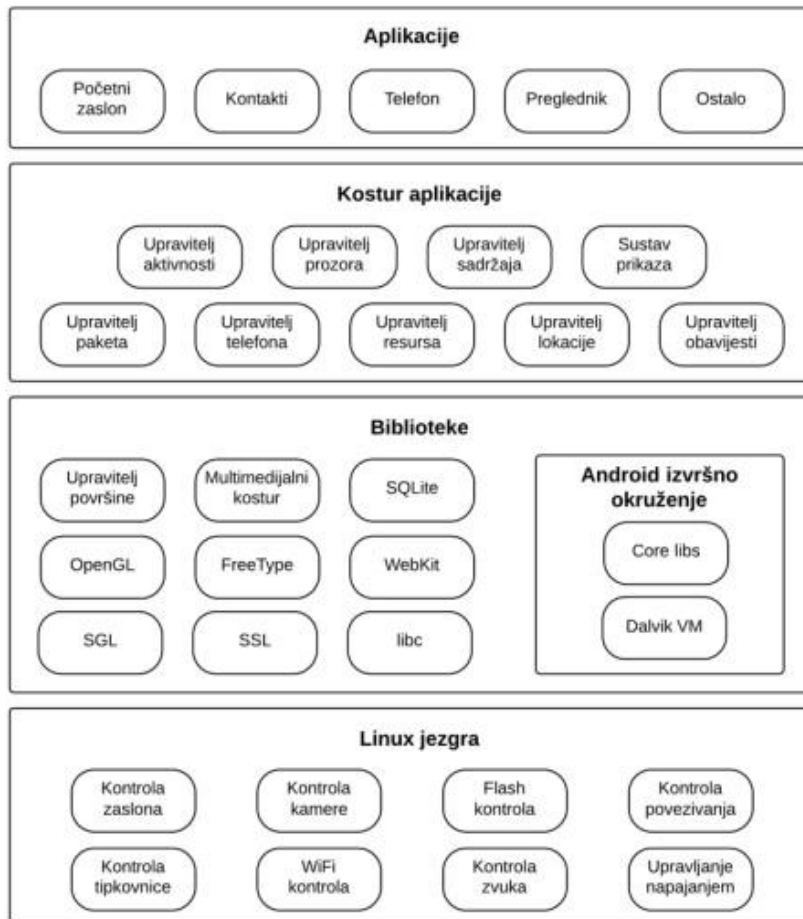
Aplikacije

Početni zaslon

Kontakti

Telefon

Preglednik

Ostalo

Kostur aplikacije

Upravitelj aktivnosti

Upravitelj prozora

Upravitelj sadržaja

Sustav prikaza

Upravitelj paketa

Upravitelj telefona

Upravitelj resursa

Upravitelj lokacije

Upravitelj obavijesti

Biblioteke

Upravitelj površine

Multimedijalni kostur

SQLite

OpenGL

FreeType

WebKit

SGL

SSL

libc

Android izvršno okruženje

Core libs

Dalvik VM

Linux jezgra

Kontrola zaslona

Kontrola kamere

Flash kontrola

Kontrola povezivanja

Kontrola tipkovnice

WiFi kontrola

Kontrola zvuka

Upravljanje napajanjem